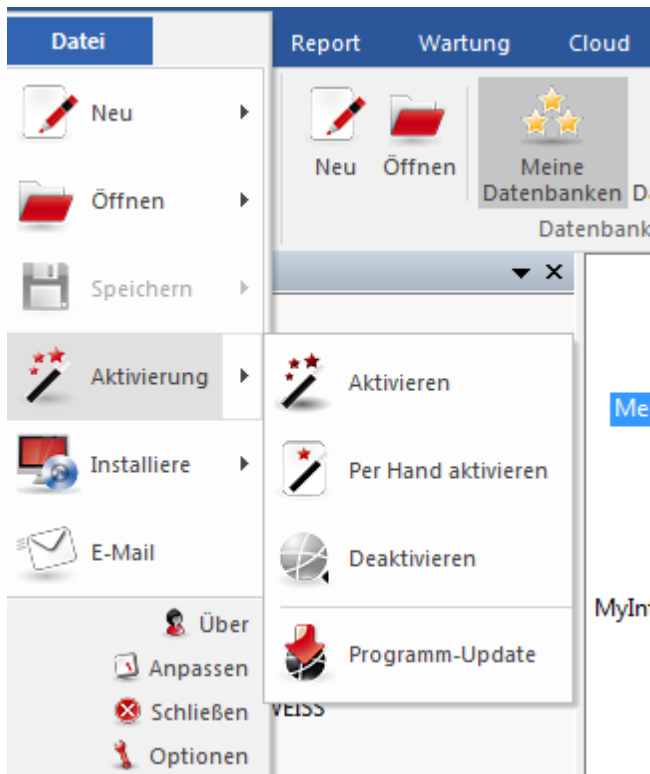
Datei

Report Wartung Cloud

Neu

Öffnen

Speichern

Aktivierung

Installiere

E-Mail

Über

Anpassen

Schließen

Optionen

Neu Öffnen Meine Datenbanken D

Datenbank

Aktivieren

Per Hand aktivieren

Deaktivieren

Programm-Update

Me

MyIn

VEISS